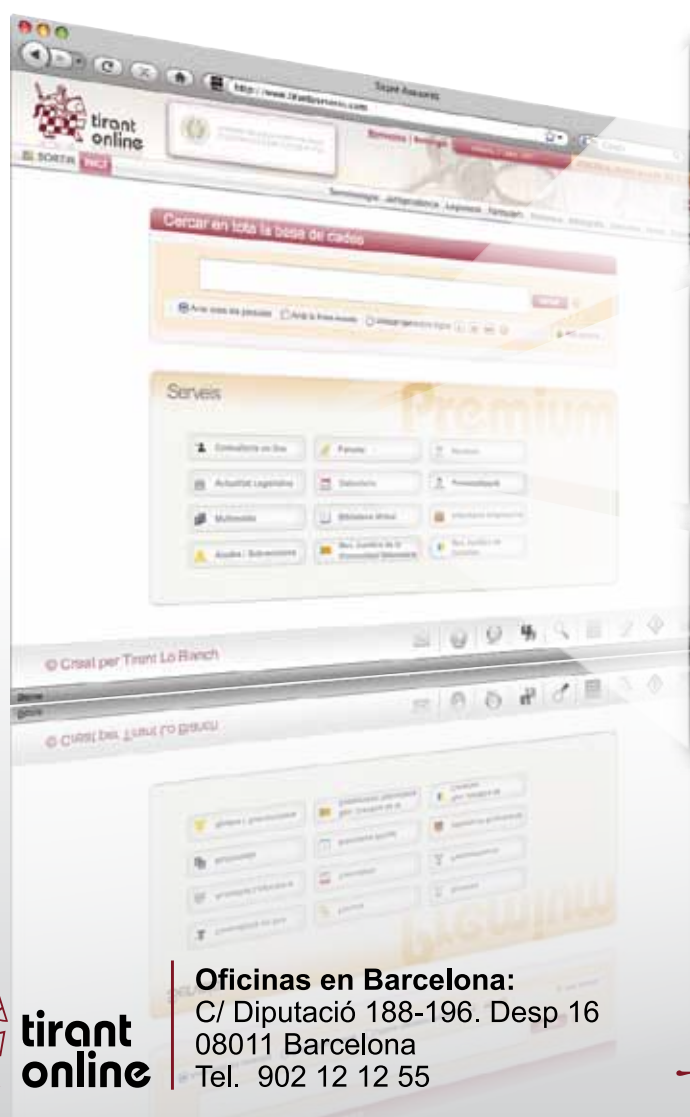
Tirant Associats

http://www.tirantonline.com

tirant online

SORTIR INICI

Terminologia Jurisprudència Legislació Formularis

Cercar en tota la base de dades

Serveis

Premium

Consultoria on line

Actualitat Legislativa

Multimèdia

Ajudes i Subvencions

Fòrums

Diccionari

Biblioteca Virtual

Bus. Jurídica de la Comunitat Valenciana

Revistes

Prontuaris

Bus. Jurídic de Catalunya

© Creat per Tirant Lo Blanch

tirant online

Oficinas en Barcelona:
C/ Diputació 188-196. Desp 16
08011 Barcelona
Tel. 902 12 12 55